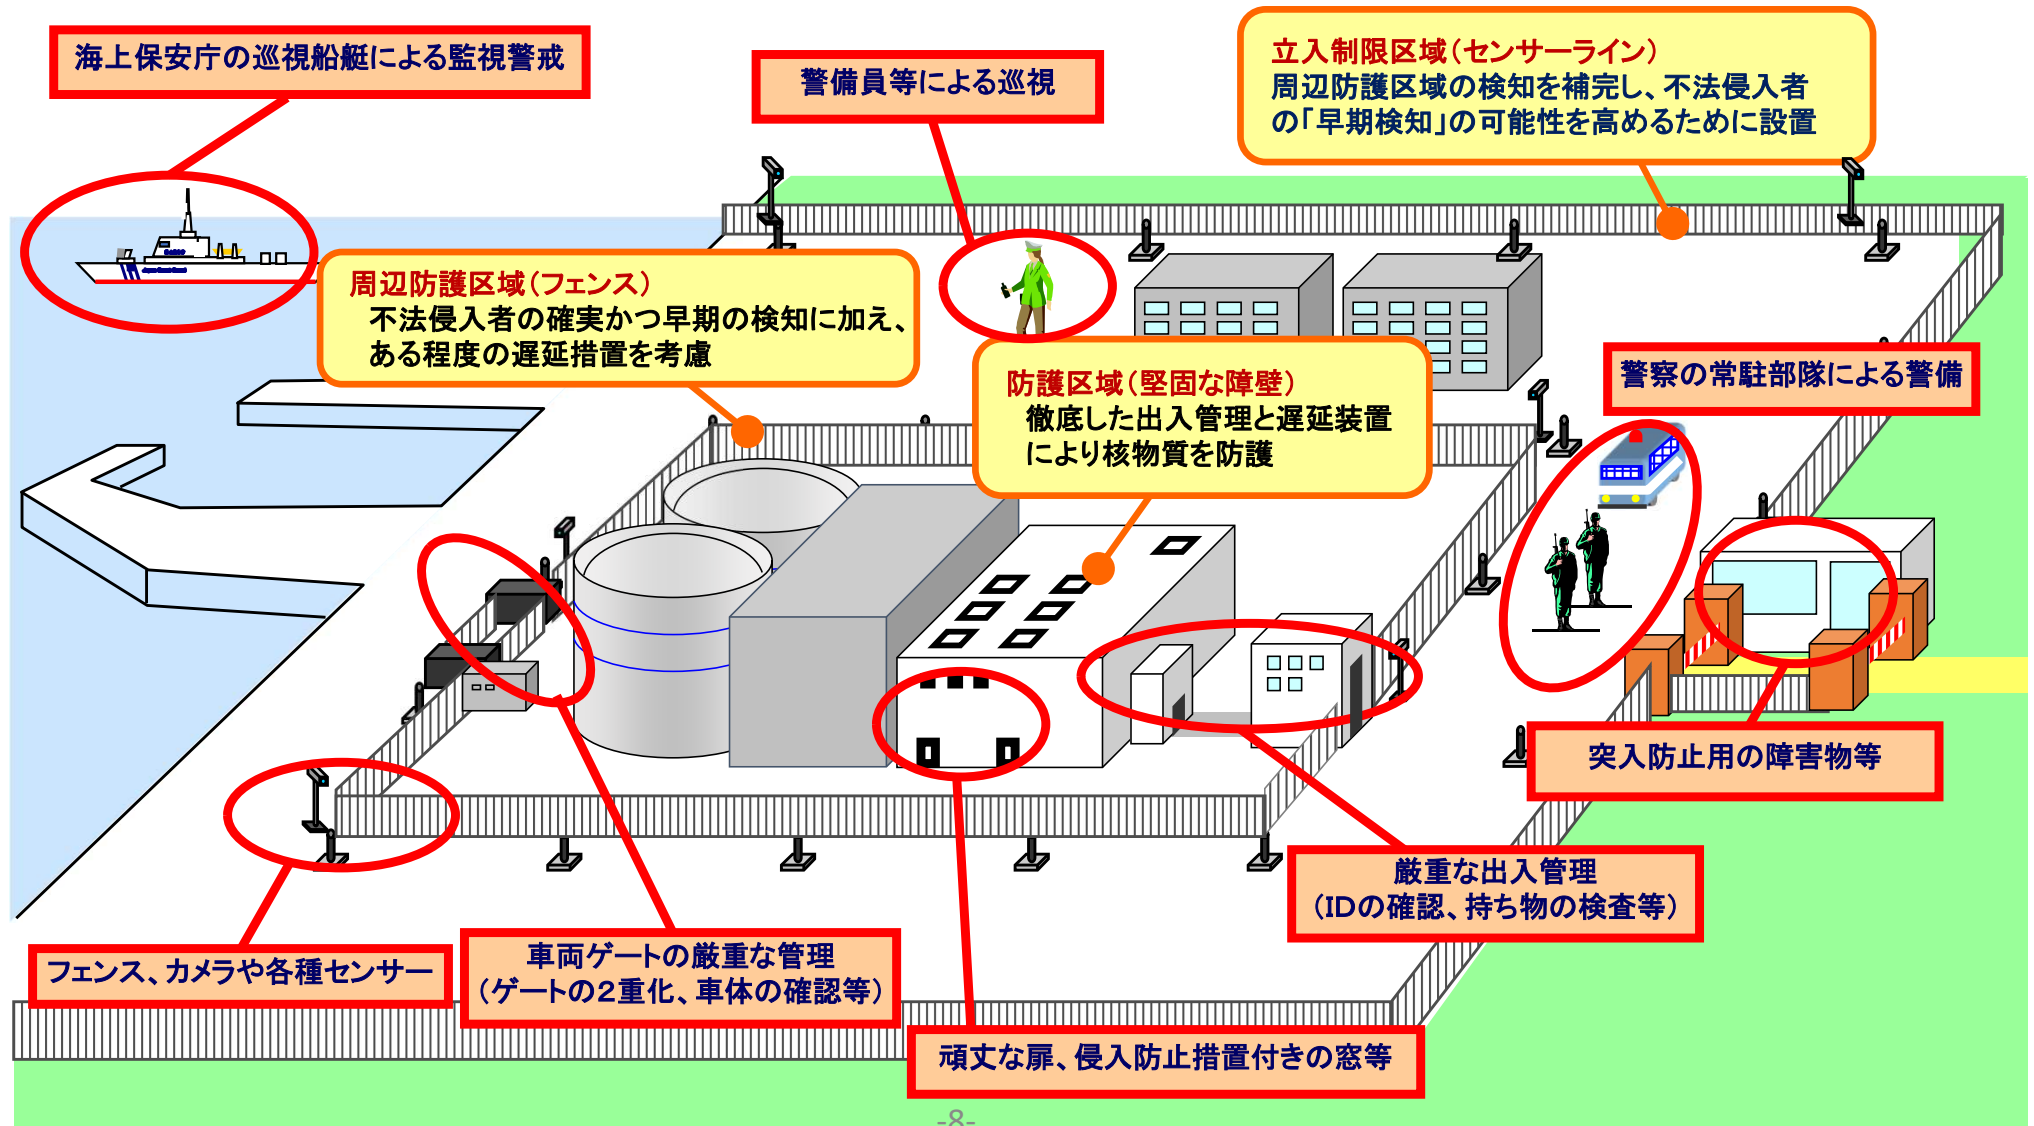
海上保安庁の巡視船艇による監視警戒

警備員等による巡視

立入制限区域（センサーライン）
周辺防護区域の検知を補完し、不法侵入者の「早期検知」の可能性を高めるために設置

周辺防護区域（フェンス）
不法侵入者の確実かつ早期の検知に加え、ある程度の遅延措置を考慮

防護区域（堅固な障壁）
徹底した出入管理と遅延装置により核物質を防護

警察の常駐部隊による警備

突入防止用の障害物等

厳重な出入管理
（IDの確認、持ち物の検査等）

フェンス、カメラや各種センサー

車両ゲートの厳重な管理
（ゲートの2重化、車体の確認等）

頑丈な扉、侵入防止措置付きの窓等

-8-